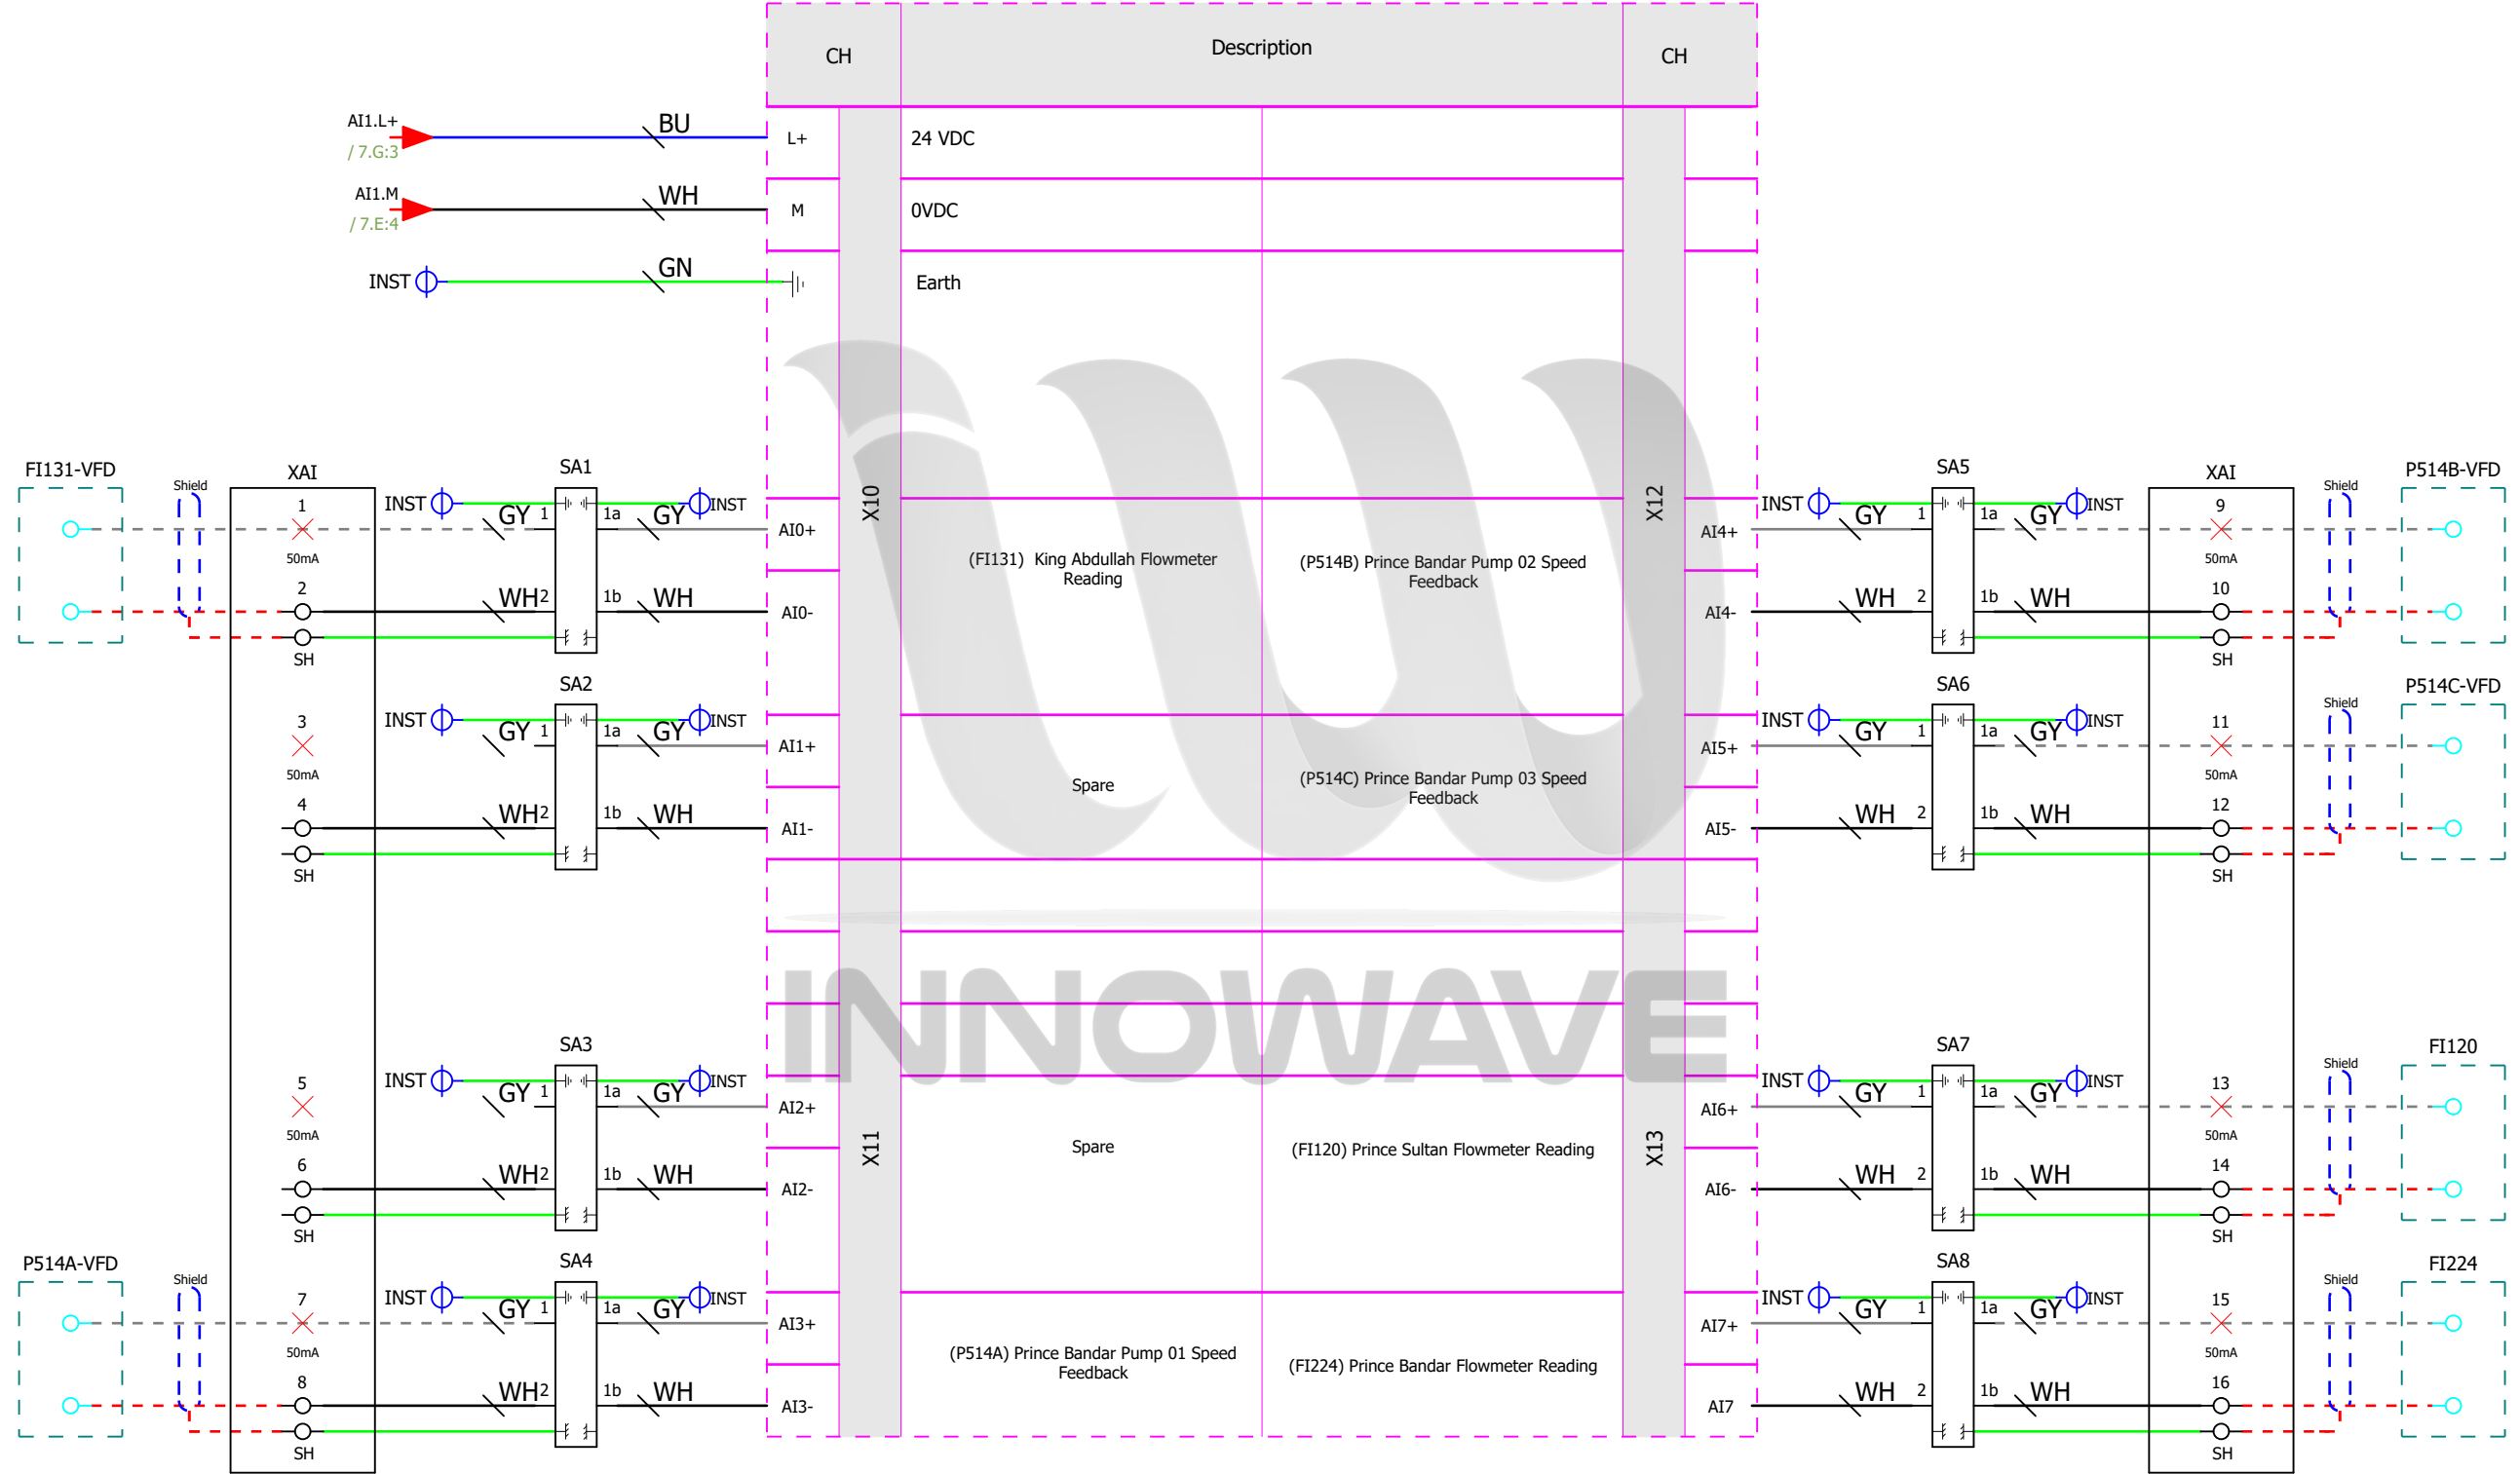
CH
Description
CH

AI1.L+
/ 7.G:3
BU
L+
24 VDC

AI1.M
/ 7.E:4
WH
M
0VDC

INST
GN
Earth

X10
X12

FI131-VFD
Shield
XAI
1
50mA
2
SH
INST
GY
WH
2
SA1
1
1a
1b
GY
INST
WH
AI0+
AI0-
(FI131) King Abdullah Flowmeter Reading
(P514B) Prince Bandar Pump 02 Speed Feedback
AI4+
AI4-
INST
GY
WH
SA5
1
2
1a
1b
GY
INST
WH
XAI
9
50mA
10
SH
Shield
P514B-VFD

3
50mA
4
SH
INST
GY
WH
2
SA2
1
1a
1b
GY
INST
WH
AI1+
AI1-
Spare
(P514C) Prince Bandar Pump 03 Speed Feedback
AI5+
AI5-
INST
GY
WH
SA6
1
2
1a
1b
GY
INST
WH
11
50mA
12
SH
Shield
P514C-VFD

INNOWAVE

X11
X13

5
50mA
6
SH
INST
GY
WH
2
SA3
1
1a
1b
GY
INST
WH
AI2+
AI2-
Spare
(FI120) Prince Sultan Flowmeter Reading
AI6+
AI6-
INST
GY
WH
SA7
1
2
1a
1b
GY
INST
WH
13
50mA
14
SH
Shield
FI120

P514A-VFD
Shield
7
50mA
8
SH
INST
GY
WH
2
SA4
1
1a
1b
GY
INST
WH
AI3+
AI3-
(P514A) Prince Bandar Pump 01 Speed Feedback
(FI224) Prince Bandar Flowmeter Reading
AI7+
AI7
INST
GY
WH
SA8
1
2
1a
1b
GY
INST
WH
15
50mA
16
SH
Shield
FI224